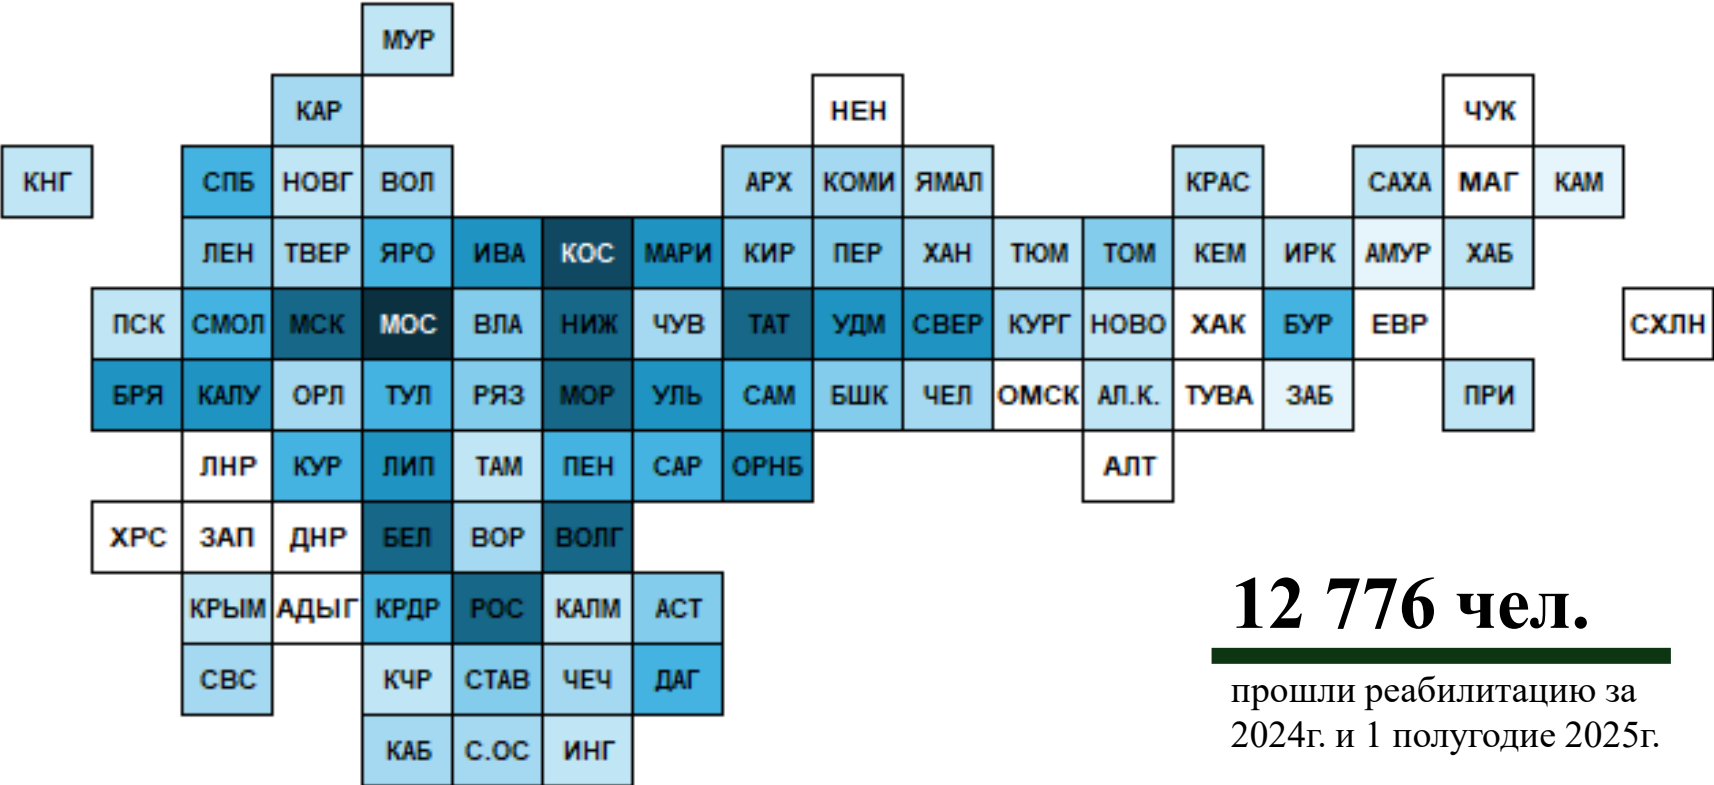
МУР
КАР
НЕН
ЧУК
КНГ
СПБ
НОВГ
ВОЛ
АРХ
КОМИ
ЯМАЛ
КРАС
САХА
МАГ
КАМ
ЛЕН
ТВЕР
ЯРО
ИВА
КОС
МАРИ
КИР
ПЕР
ХАН
ТЮМ
ТОМ
КЕМ
ИРК
АМУР
ХАБ
ПСК
СМОЛ
МСК
МОС
ВЛА
НИЖ
ЧУВ
ТАТ
УДМ
СВЕР
КУРГ
НОВО
ХАК
БУР
ЕВР
СХЛН
БРЯ
КАЛУ
ОРЛ
ТУЛ
РЯЗ
МОР
УЛЬ
САМ
БШК
ЧЕЛ
ОМСК
АЛ.К.
ТУВА
ЗАБ
ПРИ
ЛНР
КУР
ЛИП
ТАМ
ПЕН
САР
ОРНБ
АЛТ
ХРС
ЗАП
ДНР
БЕЛ
ВОР
ВОЛГ
КРЫМ
АДЫГ
КРДР
РОС
КАЛМ
АСТ
СВС
КЧР
СТАВ
ЧЕЧ
ДАГ
КАБ
С.ОС
ИНГ

12 776 чел.

прошли реабилитацию за 2024г. и 1 полугодие 2025г.